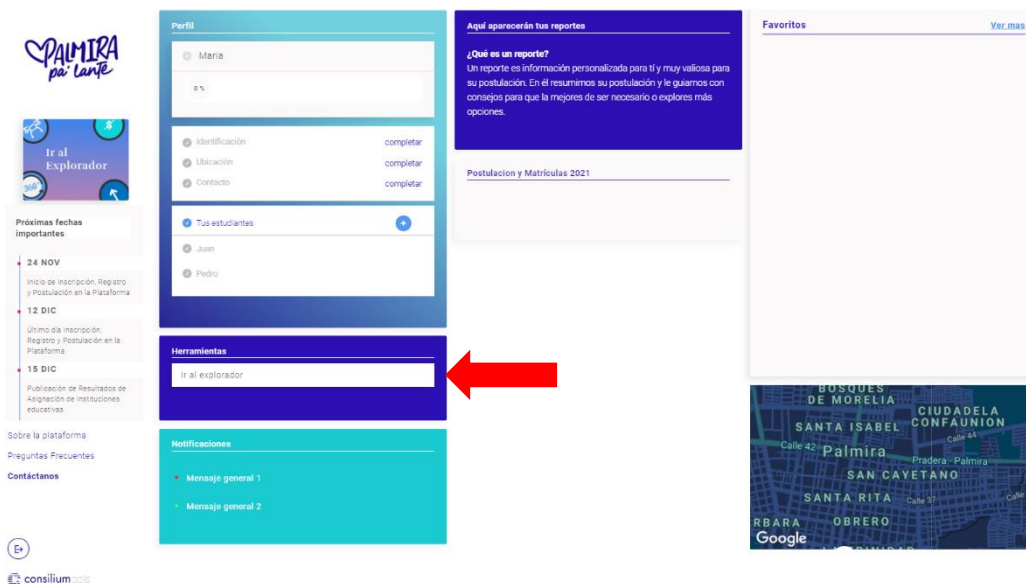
PALMIRA pa' lante

Ir al Explorador

Próximas fechas importantes

24 NOV
Inicio de Inscripción, Registro y Postulación en la Plataforma

12 DIC
Último día Inscripción, Registro y Postulación en la Plataforma

15 DIC
Publicación de Resultados de Asignación de Instituciones educativas

Sobre la plataforma
Preguntas Frecuentes
Contáctanos

consilium bots

Perfil
Maria
0 %

Identificación completar
Ubicación completar
Contacto completar

Tus estudiantes
Juan
Pedro

Herramientas
Ir al explorador

Notificaciones
Mensaje general 1
Mensaje general 2

Aquí aparecerán tus reportes

¿Qué es un reporte?
Un reporte es información personalizada para tí y muy valiosa para su postulación. En él resumimos su postulación y le guiamos con consejos para que la mejores de ser necesario o explores más opciones.

Postulacion y Matrículas 2021

Favoritos
Ver mas

BOSQUES DE MORELIA
CIUDADELA CONFAUNION
SANTA ISABEL
Calle 44
Calle 42
Palmira
Pradera - Palmira
SAN CAYETANO
SANTA RITA
Calle 37
RBARA
OBRERO
Google